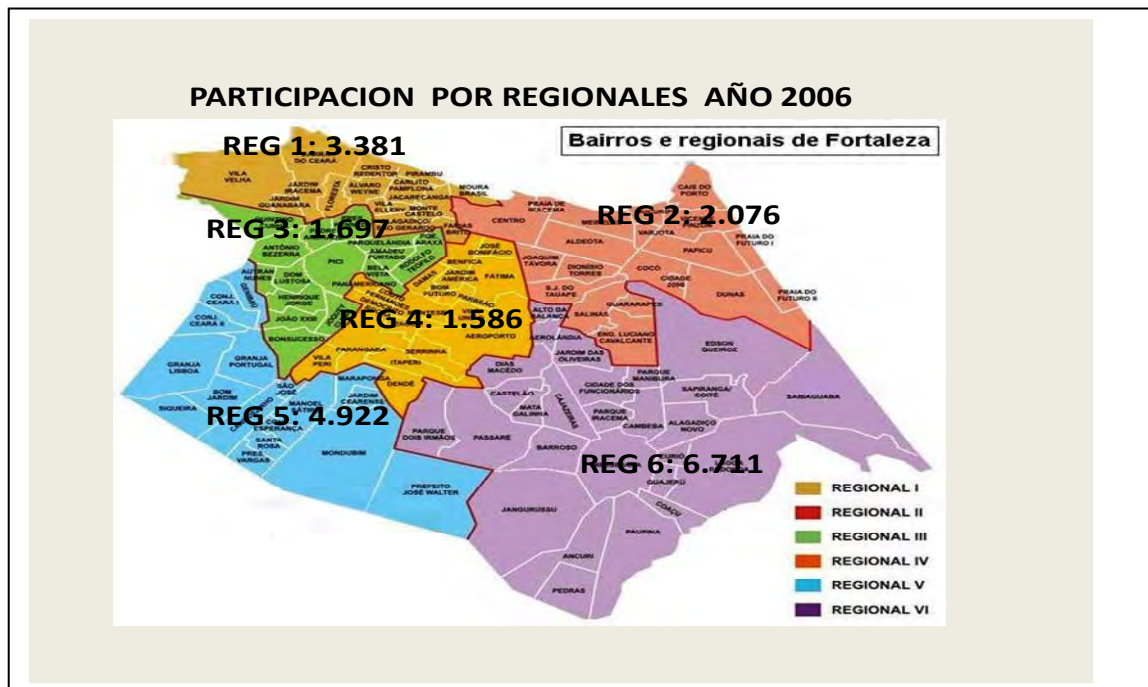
PARTICIPACION POR REGIONALES AÑO 2006

Bairros e regionais de Fortaleza

REG 1: 3.381

REG 2: 2.076

REG 3: 1.697

REG 4: 1.586

REG 5: 4.922

REG 6: 6.711

VILA VELHA
JARDIM GUANABARA
JARDIM IRACEMA
CRISTO REDENTOR
PIRAMBU
ALVARO WEYNE
CARLITO PAMPLONA
JACARECANGA
MOURA BRASIL
FLORESTA
MONTE CASTELO
ALAGADIÇO
CENTRO
PRAIA DE IRACEMA
ALDEOTA
VARJOTA
CAIS DO PORTO
PRAIA DO FUTURO I
PAPICU
COCÓ
CIDADE 2000
DUNAS
PRAIA DO FUTURO II
ANTÔNIO BEZERRA
PICI
AMADEU FURTADO
PARQUELÂNDIA
RODOLFO TEÓFILO
JOSÉ BONIFÁCIO
BENFICA
FÁTIMA
JOAQUIM TÁVORA
DIONÍSIO TORRES
AUTRAN NUNES
DOM LUSTOSA
BELA VISTA
DAMAS
JARDIM AMÉRICA
BOM FUTURO
HENRIQUE JORGE
PANAMERICANO
S.J. DO TAUAPE
GUARARAPES
SALINAS
CONJ. CEARÁ I
CONJ. CEARÁ II
JOÃO XXIII
BONSUCESSO
ALTO DA BALANÇA
ENG. LUCIANO CAVALCANTE
EDSON QUEIROZ
PARANGABA
SERRINHA
AEROPORTO
AEROLÂNDIA
ITAPERI
VILA PERI
GRANJA LISBOA
GRANJA PORTUGAL
BOM JARDIM
SÃO JOSÉ
MARAPONGA
DENDÊ
JARDIM CEARENSE
DIAS MACEDO
JARDIM DAS OLIVEIRAS
CASTELÃO
MATA GALINHA
CIDADE DOS FUNCIONÁRIOS
PARQUE MANIBURA
SAPIRANGA/COITÉ
SABIAGUABA
SIQUEIRA
MANOEL SÁTIRO
ESPERANÇA
SANTA ROSA
PRES. VARGAS
PARQUE DOIS IRMÃOS
PASSARÉ
CAJAZEIRAS
PARQUE IRACEMA
CAMBEBA
ALAGADIÇO NOVO
BARROSO
MONDUBIM
PREFEITO JOSÉ WALTER
JANGURUSSU
GUAJERÚ
COAÇU
PAUPINA
ANCURI
PEDRAS

REGIONAL I
REGIONAL II
REGIONAL III
REGIONAL IV
REGIONAL V
REGIONAL VI